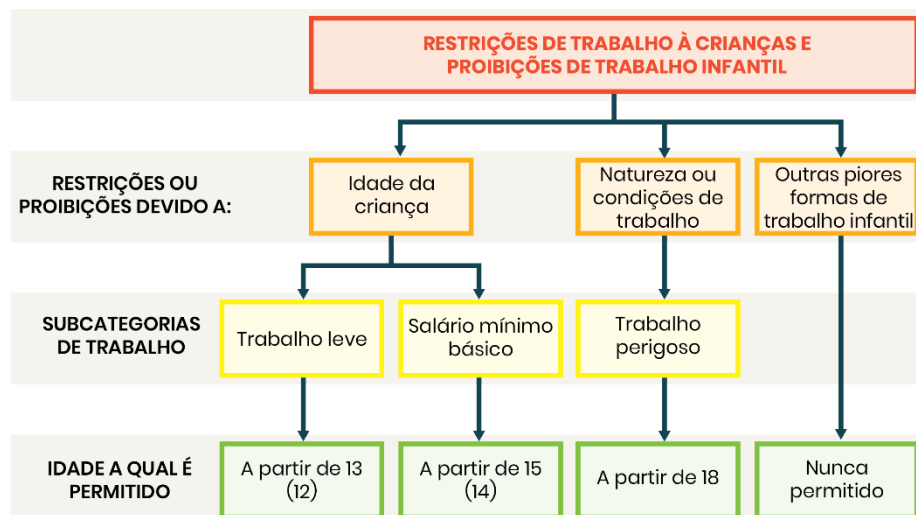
RESTRIÇÕES DE TRABALHO À CRIANÇAS E PROIBIÇÕES DE TRABALHO INFANTIL

RESTRIÇÕES OU PROIBIÇÕES DEVIDO A:

Idade da criança

Natureza ou condições de trabalho

Outras piores formas de trabalho infantil

SUBCATEGORIAS DE TRABALHO

Trabalho leve

Salário mínimo básico

Trabalho perigoso

IDADE A QUAL É PERMITIDO

A partir de 13 (12)

A partir de 15 (14)

A partir de 18

Nunca permitido